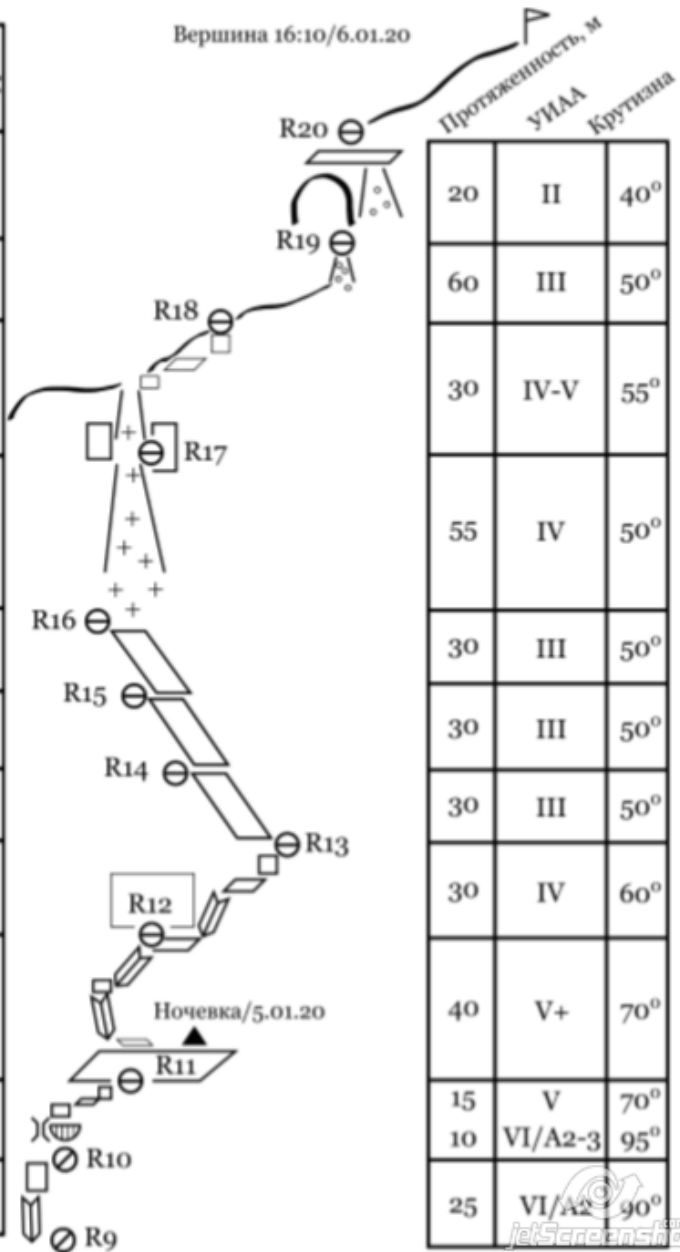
Вершина 16:10/6.01.20

R20
R19
R18
R17
R16
R15
R14
R13
R12
Ночевка/5.01.20
R11
R10
R9

| Протяженность, м | УИАА | Крутизна |
|---|---|---|
| 20 | II | $40^0$ |
| 60 | III | $50^0$ |
| 30 | IV-V | $55^0$ |
| 55 | IV | $50^0$ |
| 30 | III | $50^0$ |
| 30 | III | $50^0$ |
| 30 | III | $50^0$ |
| 30 | IV | $60^0$ |
| 40 | V+ | $70^0$ |
| 15 10 | V VI/A2-3 | $70^0$ $95^0$ |
| 25 | VI/A2 | $90^0$ |

JetScreenshot